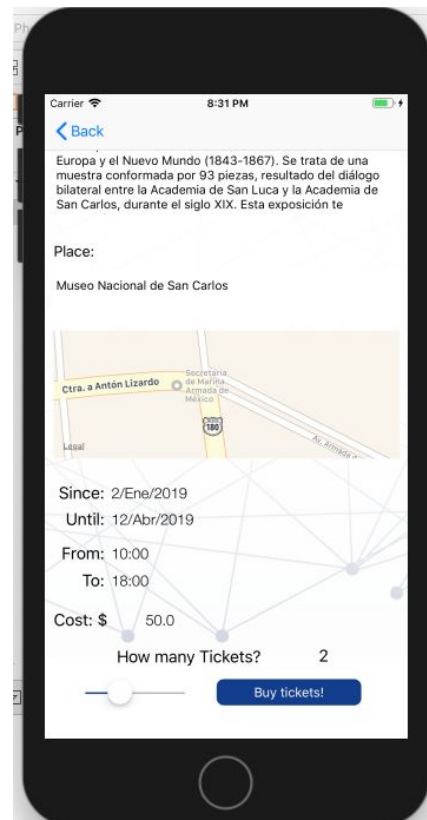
Carrier 8:31 PM

Back

Europa y el Nuevo Mundo (1843-1867). Se trata de una muestra conformada por 93 piezas, resultado del diálogo bilateral entre la Academia de San Luca y la Academia de San Carlos, durante el siglo XIX. Esta exposición te

Place:

Museo Nacional de San Carlos

Ctra. a Antón Lizardo
Secretaría de Marina Armada de México
180
Legal
Av. Armada de

Since: 2/Ene/2019
Until: 12/Abr/2019

From: 10:00
To: 18:00

Cost: $ 50.0

How many Tickets? 2

Buy tickets!